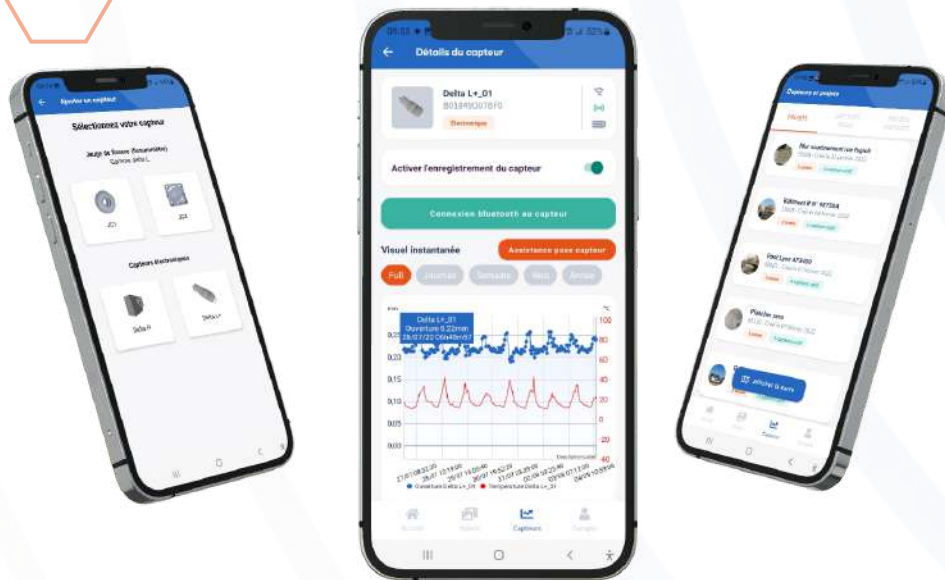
Ajouter un capteur

Sélectionnez votre capteur

Jauge de fissure (Conventionnelle)

JC1

JC2

Capteurs électroniques

Delta H

Delta L+

Détails du capteur

Delta L+_01

Électronique

Activer l'enregistrement du capteur

Connexion bluetooth au capteur

Visuel instantanée

Assistance pose capteur

Full

Journée

Semaine

Mois

Année

Delta L+_01
Ouverture 0.22mm
28/07/22 06h48m57

0,20

0,15

0,10

0,05

0,00

100

80

60

40

20

0

-20

-40

Ouverture Delta L+_01

Température Delta L+_01

Accueil

Capteurs

Capteurs et projets

Afficher la carte

III

O

<